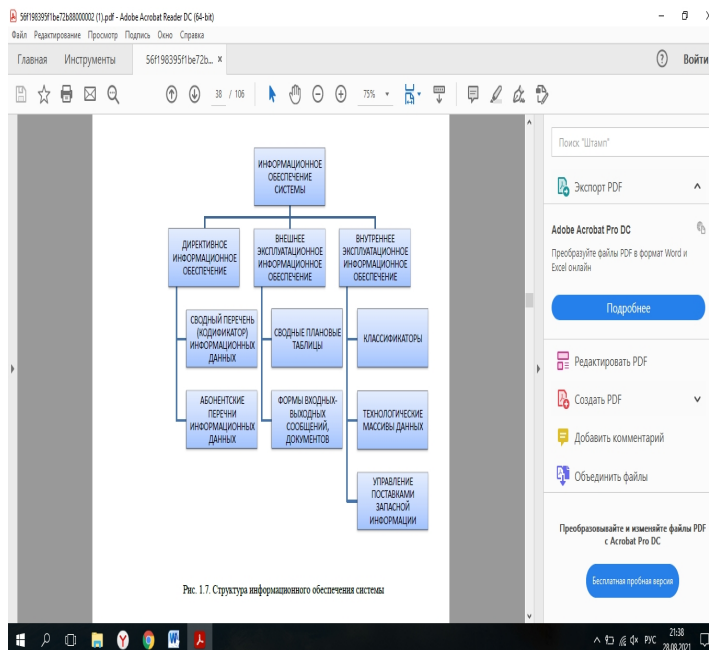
56f198395f1be72b88000002 (1).pdf - Adobe Acrobat Reader DC (64-bit)

Файл Редактирование Просмотр Подпись Окно Справка

Главная Инструменты 56f198395f1be72b... ×

Войти

38 / 106 75%

ИНФОРМАЦИОННОЕ ОБЕСПЕЧЕНИЕ СИСТЕМЫ

ДИРЕКТИВНОЕ ИНФОРМАЦИОННОЕ ОБЕСПЕЧЕНИЕ

ВНЕШНЕЕ ЭКСПЛУАТАЦИОННОЕ ИНФОРМАЦИОННОЕ ОБЕСПЕЧЕНИЕ

ВНУТРЕННЕЕ ЭКСПЛУАТАЦИОННОЕ ИНФОРМАЦИОННОЕ ОБЕСПЕЧЕНИЕ

СВОДНЫЙ ПЕРЕЧЕНЬ (КОДИФИКАТОР) ИНФОРМАЦИОННЫХ ДАННЫХ

СВОДНЫЕ ПЛАНОВЫЕ ТАБЛИЦЫ

КЛАССИФИКАТОРЫ

АБОНЕНТСКИЕ ПЕРЕЧНИ ИНФОРМАЦИОННЫХ ДАННЫХ

ФОРМЫ ВХОДНЫХ-ВЫХОДНЫХ СООБЩЕНИЙ, ДОКУМЕНТОВ

ТЕХНОЛОГИЧЕСКИЕ МАССИВЫ ДАННЫХ

УПРАВЛЕНИЕ ПОСТАВКАМИ ЗАПАСНОЙ ИНФОРМАЦИИ

Рис. 1.7. Структура информационного обеспечения системы

Поиск "Штамп"

Экспорт PDF

Adobe Acrobat Pro DC

Преобразуйте файлы PDF в формат Word и Excel онлайн

Подробнее

Редактировать PDF

Создать PDF

Добавить комментарий

Объединить файлы

Преобразовывайте и изменяйте файлы PDF с Acrobat Pro DC

Бесплатная пробная версия

РУС 21:38 28.08.2021